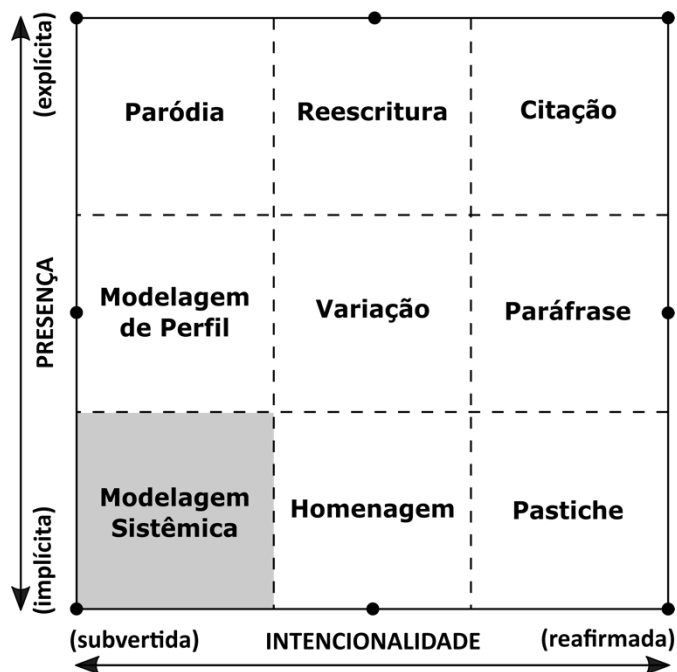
(explícita)
PRESENÇA
(implícita)

| Paródia | Reescritura | Citação |
|---|---|---|
| Modelagem de Perfil | Variação | Paráfrase |
| Modelagem Sistêmica | Homenagem | Pastiche |

(subvertida) INTENCIONALIDADE (reafirmada)